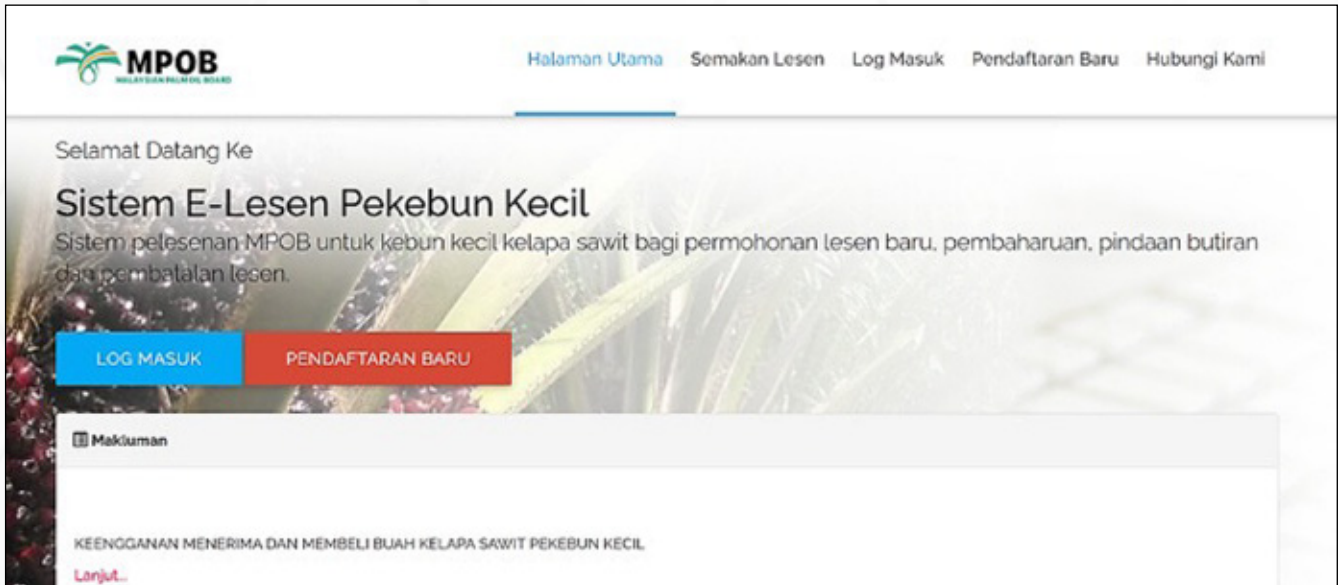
MPOB
MALAYSIAN PALM OIL BOARD

Halaman Utama Semakan Lesen Log Masuk Pendaftaran Baru Hubungi Kami

Selamat Datang Ke

Sistem E-Lesen Pekebun Kecil

Sistem pelesenan MPOB untuk kebun kecil kelapa sawit bagi permohonan lesen baru, pembaharuan, pindaan butiran dan pembatalan lesen.

LOG MASUK PENDAFTARAN BARU

Makluman

KEENGGANAN MENERIMA DAN MEMBELI BUAH KELAPA SAWIT PEKEBUN KECIL

Lanjut...